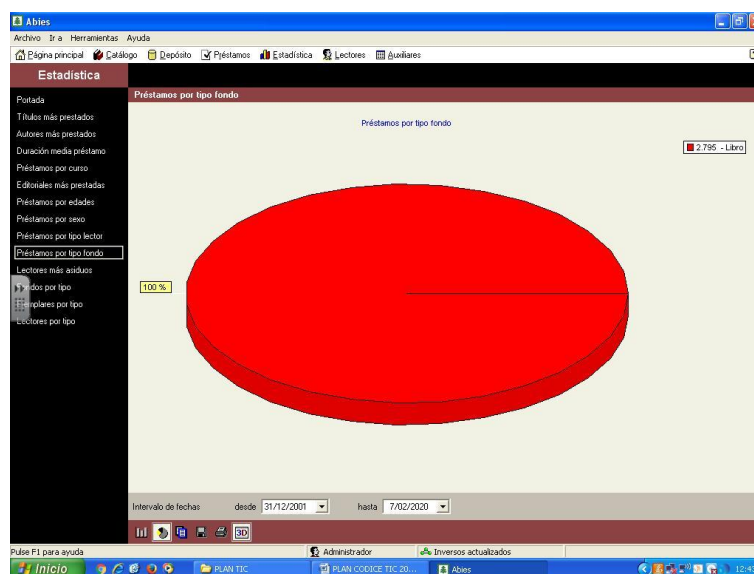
Abies

Archivo Ir a Herramientas Ayuda

Página principal Catálogo Depósito Préstamos Estadística Lectores Auxiliares

Estadística

Portada
Títulos más prestados
Autores más prestados
Duración media préstamo
Préstamos por curso
Editoriales más prestadas
Préstamos por edades
Préstamos por sexo
Préstamos por tipo lector
Préstamos por tipo fondo
Lectores más asiduos
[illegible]dos por tipo
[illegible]plares por tipo
Lectores por tipo

Préstamos por tipo fondo

Préstamos por tipo fondo

2.795 - Libro

100 %

Intervalo de fechas desde 31/12/2001 hasta 7/02/2020

3D

Pulse F1 para ayuda
Administrador
Inversos actualizados

Inicio
PLAN TIC
PLAN CODICE TIC 20...
Abies
12:4